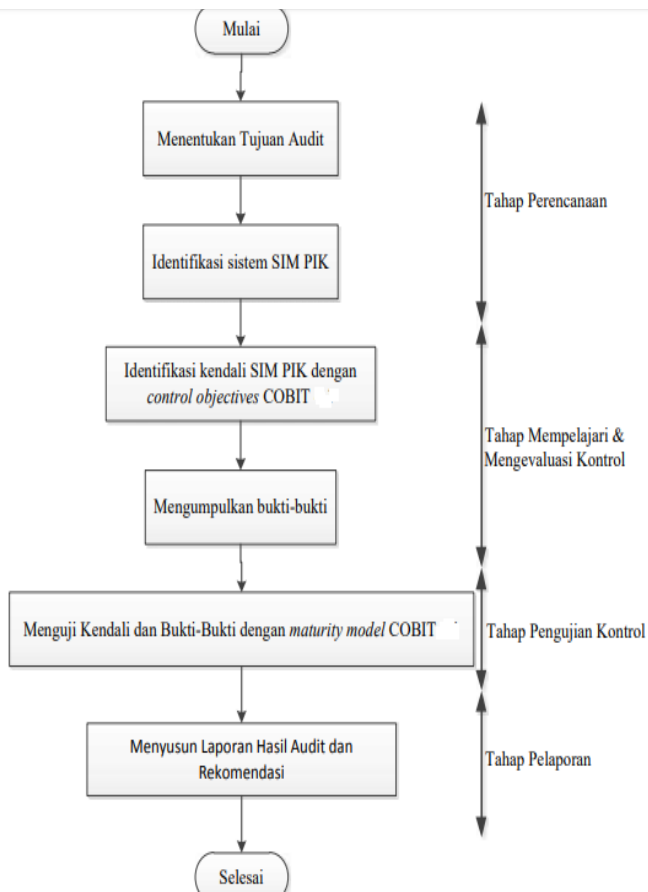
Mulai

Menentukan Tujuan Audit

Tahap Perencanaan

Identifikasi sistem SIM PIK

Identifikasi kendali SIM PIK dengan *control objectives* COBIT

Tahap Mempelajari & Mengevaluasi Kontrol

Mengumpulkan bukti-bukti

Menguji Kendali dan Bukti-Bukti dengan *maturity model* COBIT

Tahap Pengujian Kontrol

Menyusun Laporan Hasil Audit dan Rekomendasi

Tahap Pelaporan

Selesai